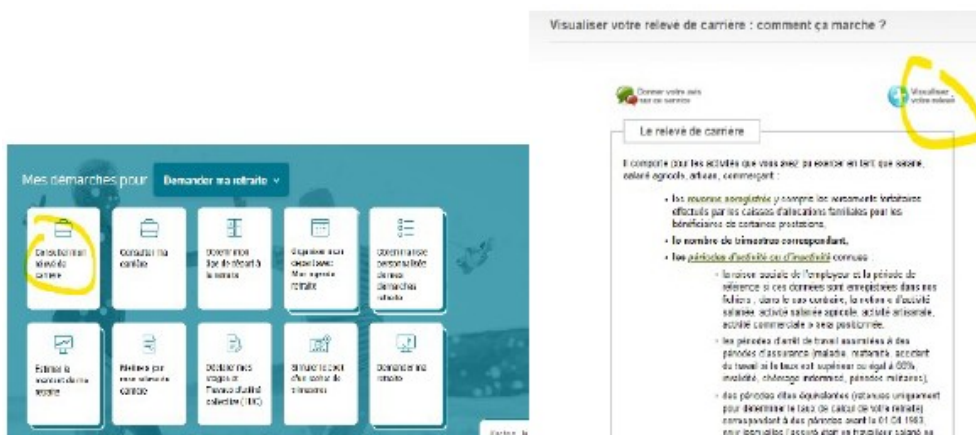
Mes démarches pour Demander ma retraite

Obtenir mon relevé de carrière

Consulter ma carrière

Déterminer l'âge de départ à la retraite

Organiser mon départ avec Mon agenda retraite

Obtenir ma liste personnalisée de mes démarches retraite

Estimer le montant de ma retraite

Rectifier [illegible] ma carrière

Déclarer mes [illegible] d'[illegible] collective (TIC)

Simuler le coût d'un rachat de trimestres

Demander ma retraite

Visualiser votre relevé de carrière : comment ça marche ?

Donner votre avis sur ce service

Visualiser votre relevé

Le relevé de carrière

Il comporte (sur les activités que vous avez pu exercer en tant que salarié, salarié agricole, artisan, commerçant :

• les revenus enregistrés y compris les versements forfaitaires effectués par les caisses d'allocations familiales pour les bénéficiaires de certaines prestations,

• le nombre de trimestres correspondant,

• les périodes d'activité ou d'inactivité connues :

◦ la raison sociale de l'employeur et la période de référence si ces données sont enregistrées dans nos fichiers ; dans le cas contraire, la notion « d'activité salariée, activité salariée agricole, activité artisanale, activité commerciale » sera positionnée.

◦ les périodes d'arrêt de travail assimilées à des périodes d'assurance (maladie, maternité, accident du travail si le taux est supérieur ou égal à 66%, invalidité, chômage indemnisé, périodes militaires),

◦ des périodes dites équivalentes (retenues uniquement pour déterminer le taux de calcul de votre retraite) correspondant à des périodes avant le 01 04 1983 pour lesquelles l'assuré était un travailleur salarié ou

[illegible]